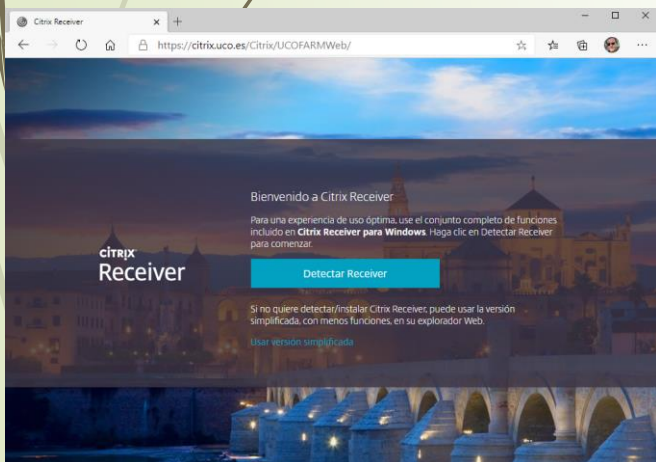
Citrix Receiver

https://citrix.uco.es/Citrix/UCOFARMWeb/

CITRIX
Receiver

Bienvenido a Citrix Receiver

Para una experiencia de uso óptima, use el conjunto completo de funciones incluido en **Citrix Receiver para Windows**. Haga clic en Detectar Receiver para comenzar.

Detectar Receiver

Si no quiere detectar/instalar Citrix Receiver, puede usar la versión simplificada, con menos funciones, en su explorador Web.

Usar versión simplificada